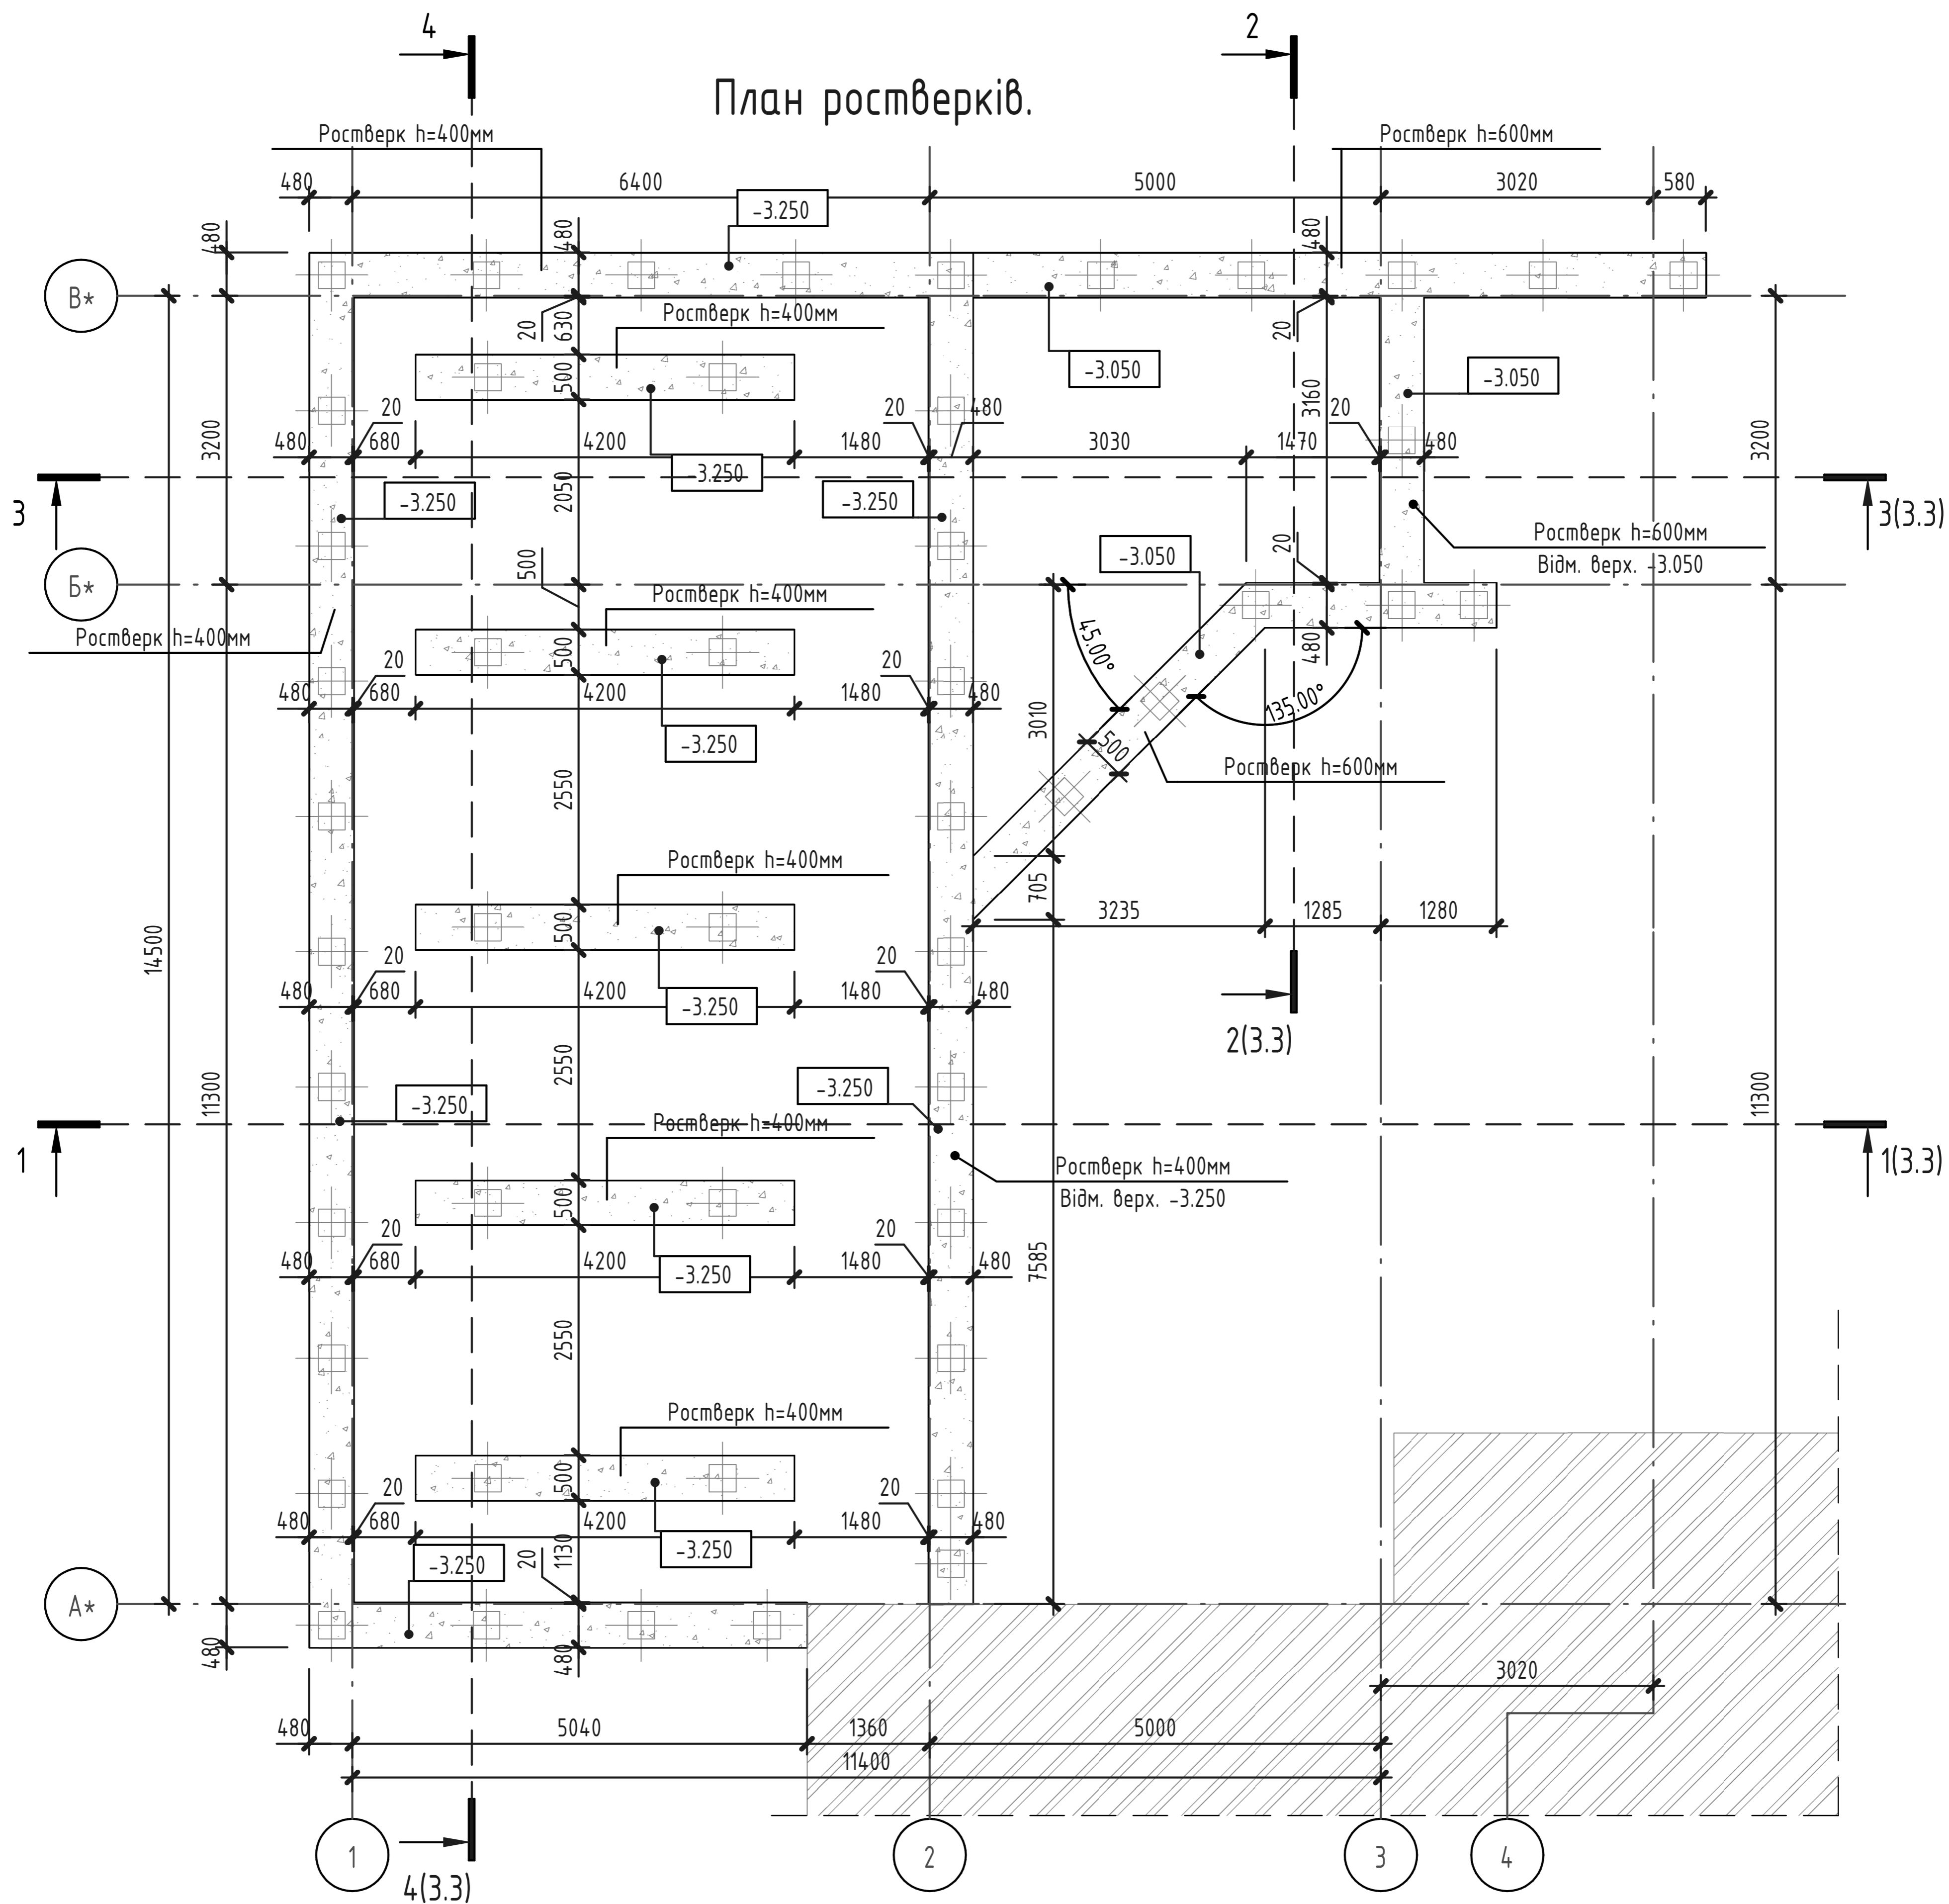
План ростверків.

4
2
Ростверк h=400мм
Ростверк h=600мм
480
6400
5000
3020
580
-3.250
480
480
480
В*
20
630
Ростверк h=400мм
-3.050
-3.050
500
3200
20
480
20
3160
20
480
480
680
4200
1480
3030
1470
-3.250
3
-3.250
-3.250
2050
3(3.3)
Ростверк h=600мм
Відм. верх. -3.050
-3.050
20
500
Б*
Ростверк h=400мм
Ростверк h=400мм
45.00°
480
500
20
20
480
680
4200
1480
480
135.00°
-3.250
3010
500
Ростверк h=600мм
2550
14500
Ростверк h=400мм
705
3235
1285
1280
500
20
20
480
680
4200
1480
480
-3.250
2(3.3)
2550
-3.250
-3.250
11300
1
-3.250
Ростверк h=400мм
11300
1(3.3)
Ростверк h=400мм
Відм. верх. -3.250
500
20
20
480
680
4200
1480
480
7585
-3.250
2550
Ростверк h=400мм
500
20
20
480
680
4200
1480
480
-3.250
-3.250
20
1130
А*
480
480
3020
480
5040
1360
5000
11400
1
2
3
4
4(3.3)